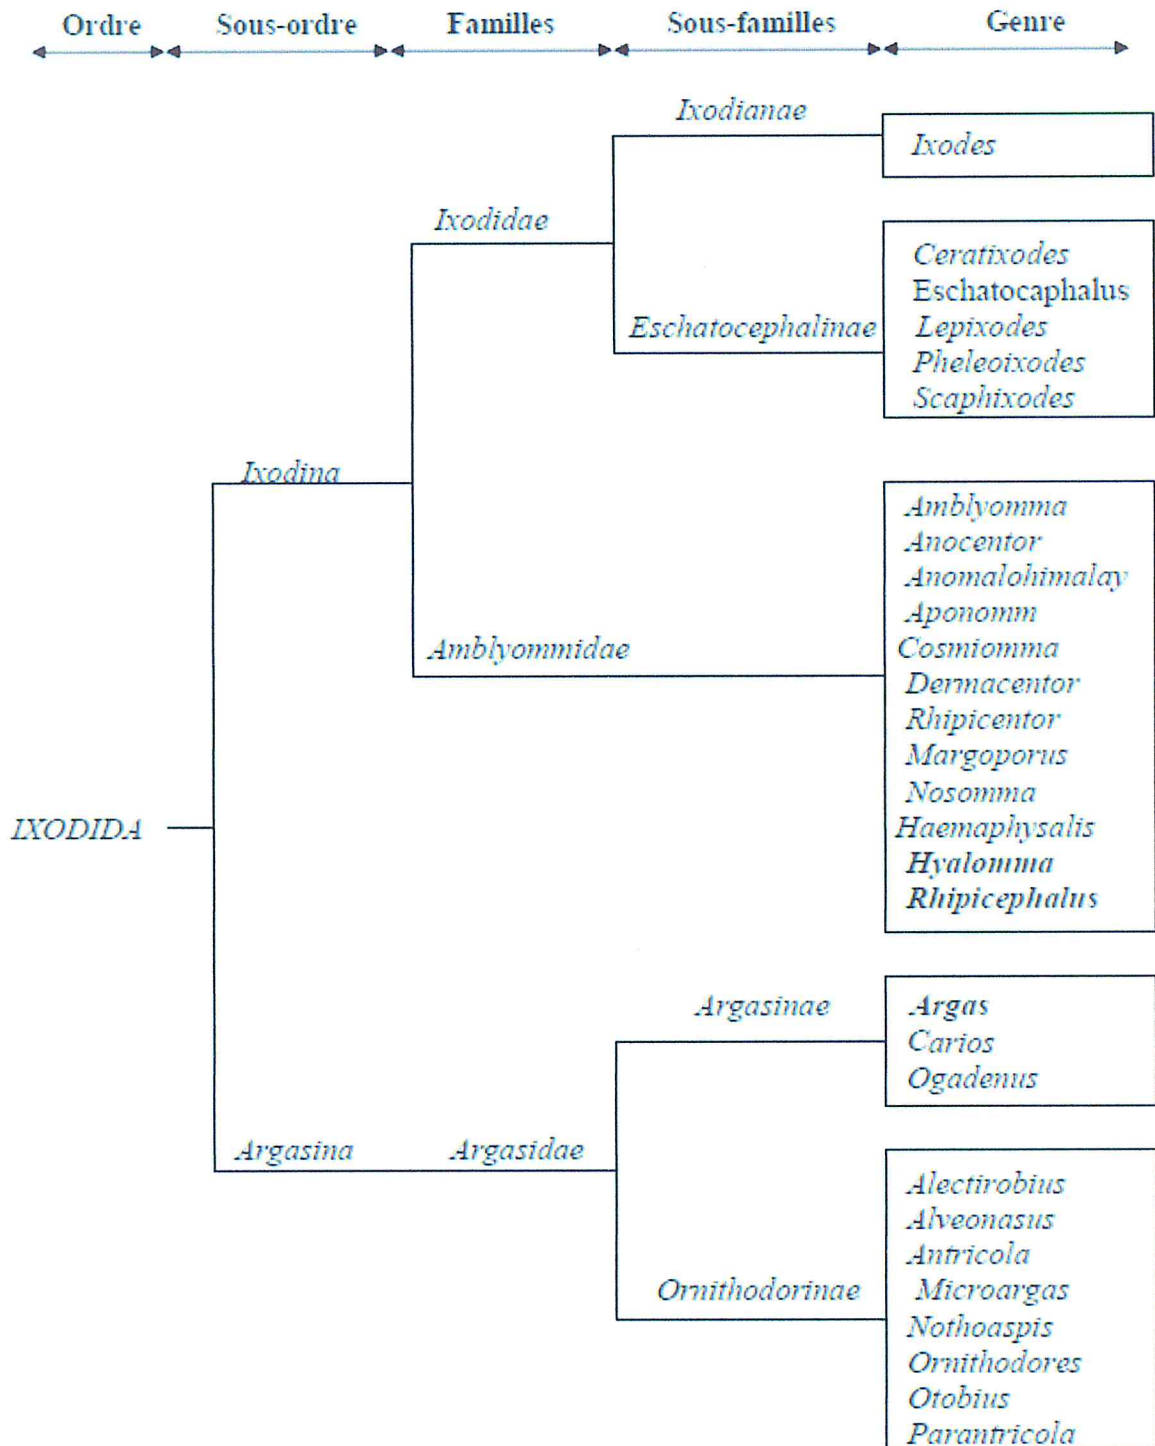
Ordre Sous-ordre Familles Sous-familles Genre

IXODIDA

Ixodina

Ixodidae

Ixodianae

Ixodes

Eschatocephalinae

Ceratixodes
Eschatocaphalus
Lepixodes
Pheleoixodes
Scaphixodes

Amblyommidae

Amblyomma
Anocentor
Anomalohimalay
Aponomm
Cosmiomma
Dermacentor
Rhipicentor
Margoporus
Nosomma
Haemaphysalis
Hyalomma
Rhipicephalus

Argasina

Argasidae

Argasinae

Argas
Carios
Ogadenus

Ornithodorinae

Alectirobius
Alveonasus
Antricola
Microargas
Nothoaspis
Ornithodores
Otobius
Parantricola